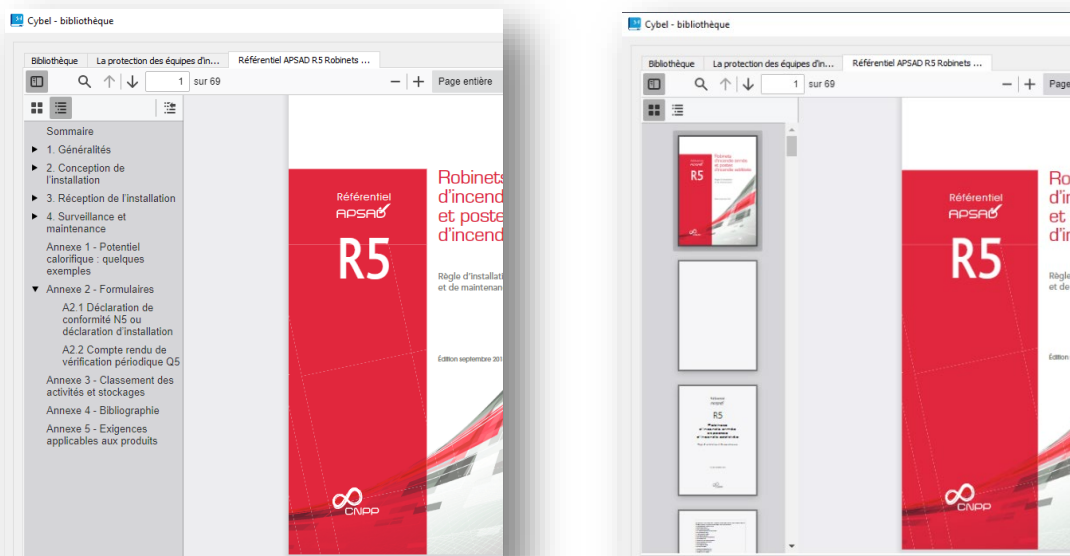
Cybel - bibliothèque

Bibliothèque | La protection des équipes d'in... | Référentiel APSAD R5 Robinets ...

1 sur 69

Page entière

Sommaire
1. Généralités
2. Conception de l'installation
3. Réception de l'installation
4. Surveillance et maintenance
Annexe 1 - Potentiel calorifique : quelques exemples
Annexe 2 - Formulaires
A2.1 Déclaration de conformité N5 ou déclaration d'installation
A2.2 Compte rendu de vérification périodique Q5
Annexe 3 - Classement des activités et stockages
Annexe 4 - Bibliographie
Annexe 5 - Exigences applicables aux produits

Référentiel
APSAD
R5

Robinets
d'incend
et poste
d'incend

Règle d'installat
et de maintenan

Édition septembre 201

CNPP

Cybel - bibliothèque

Bibliothèque | La protection des équipes d'in... | Référentiel APSAD R5 Robinets ...

1 sur 69

Page

R5

R5

Référentiel
APSAD
R5

Ro
d'in
et
d'in

Règle
et de

Édition

CNPP